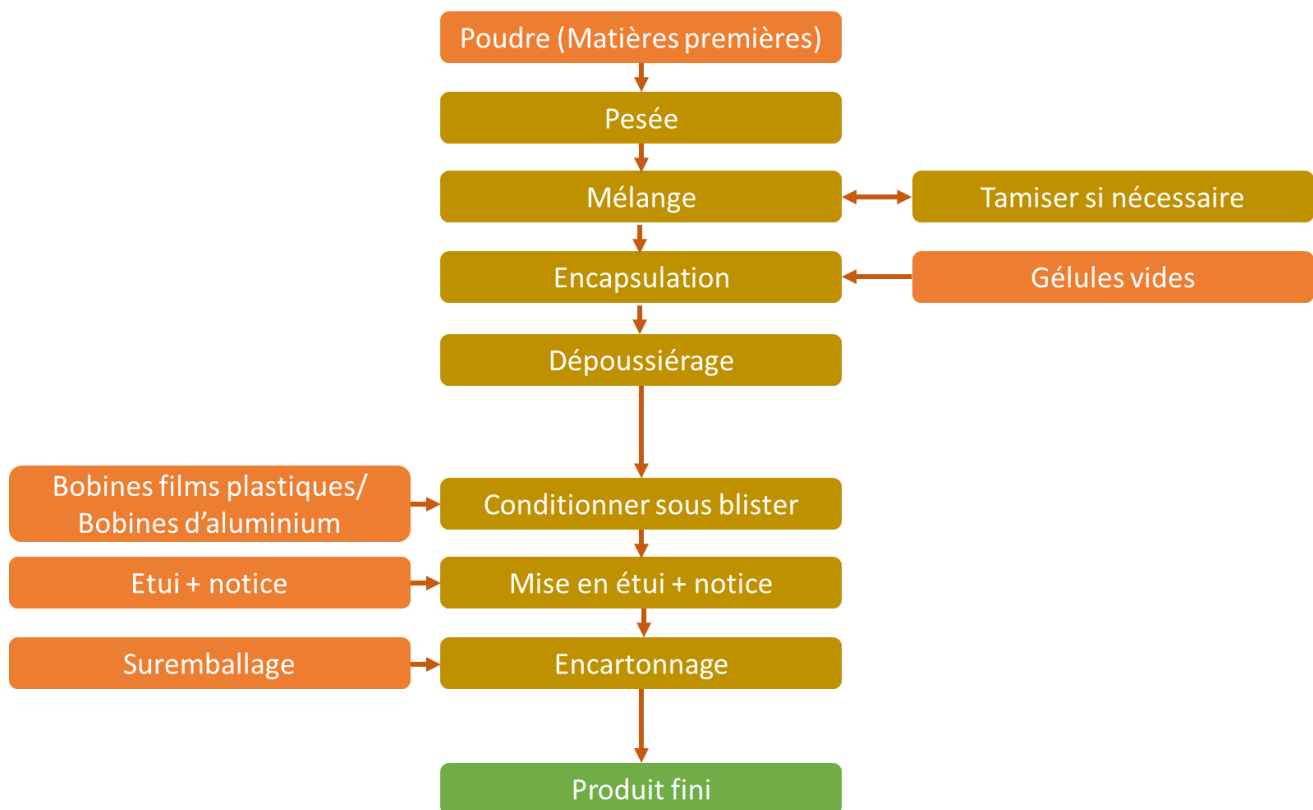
Poudre (Matières premières)

Pesée

Mélange

Tamiser si nécessaire

Encapsulation

Gélules vides

Dépoussiérage

Bobines films plastiques/ Bobines d'aluminium

Conditionner sous blister

Etui + notice

Mise en étui + notice

Suremballage

Encartonnage

Produit fini